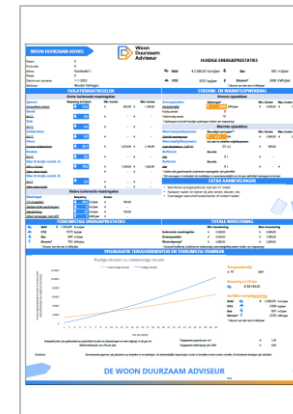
WOON DUURZAAM ADVIES

Woon Duurzaam Adviseur

HUIDIGE ENERGIEPRESTATIES

ISOLATIEMAATREGELEN

STROOM- EN WARMTEOPWEKKING

EXTRA AANBEVELINGEN

TOEKOMSTIGE ENERGIEPRESTATIES

TOTALE INVESTERING

VISUALISATIE TERUGVERDIENTIJD EN TOEKOMSTIG VERBRUIK

DE WOON DUURZAAM ADVISEUR